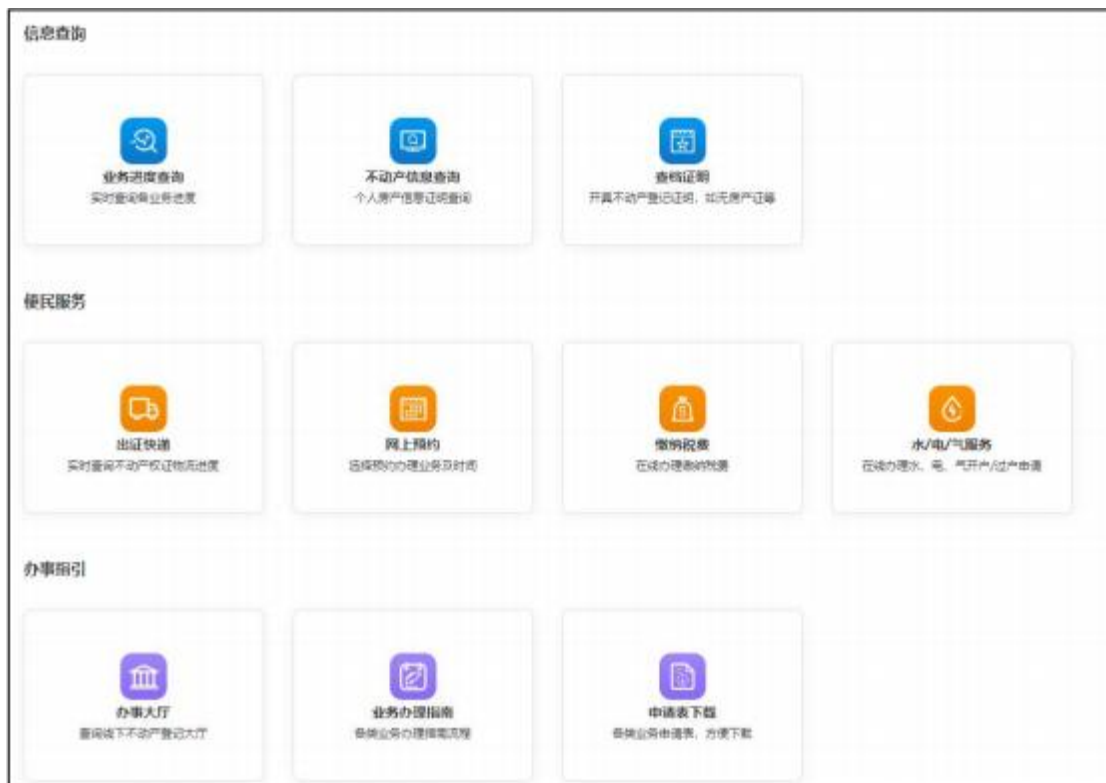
信息查询

业务进度查询
实时查询individual业务进度

不动产信息查询
个人房产信息证明查询

查档证明
开具不动产登记证明、如无房产证等

便民服务

出证快递
实时查询不动产权证物流进度

网上预约
选择预约办理业务及时间

缴纳税费
在线办理缴纳税费

水/电/气服务
在线办理水、电、气开户/过户申请

办事指引

办事大厅
查询线下不动产登记大厅

业务办理指南
各类业务办理指南流程

申请表下载
各类业务申请表，方便下载